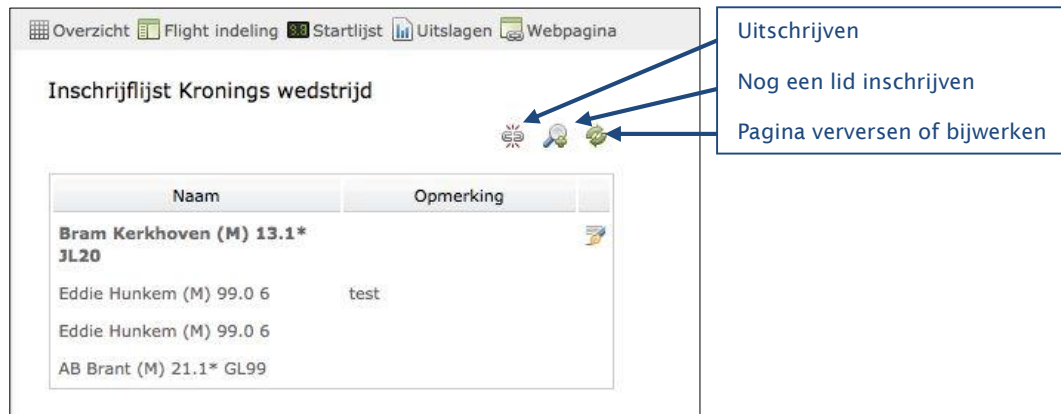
Overzicht Flight indeling Startlijst Uitslagen Webpagina

Inschrijflijst Kronings wedstrijd

| Naam | Opmerking |
|---|---|
| **Bram Kerkhoven (M) 13.1* JL20** | |
| Eddie Hunkem (M) 99.0 6 | test |
| Eddie Hunkem (M) 99.0 6 | |
| AB Brant (M) 21.1* GL99 | |

Uitschrijven

Nog een lid inschrijven

Pagina verversen of bijwerken